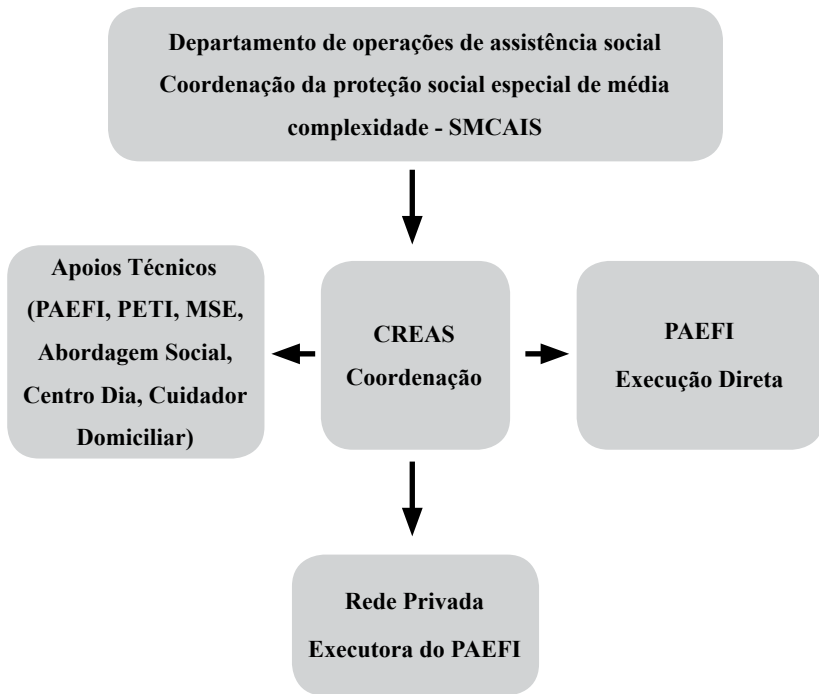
Departamento de operações de assistência social
Coordenação da proteção social especial de média complexidade - SMCAIS

Apoios Técnicos (PAEFI, PETI, MSE, Abordagem Social, Centro Dia, Cuidador Domiciliar)

CREAS
Coordenação

PAEFI
Execução Direta

Rede Privada
Executora do PAEFI